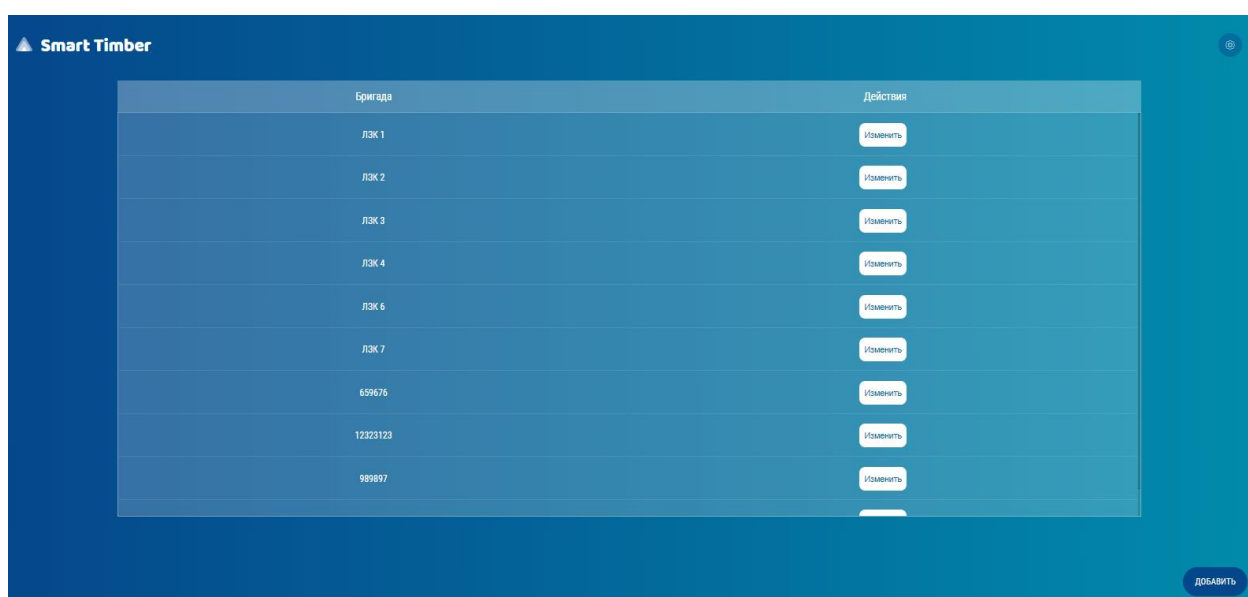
Smart Timber

| Бригада | Действия |
|---|---|
| ЛЗК 1 | Изменить |
| ЛЗК 2 | Изменить |
| ЛЗК 3 | Изменить |
| ЛЗК 4 | Изменить |
| ЛЗК 6 | Изменить |
| ЛЗК 7 | Изменить |
| 659676 | Изменить |
| 12323123 | Изменить |
| 989897 | Изменить |

ДОБАВИТЬ